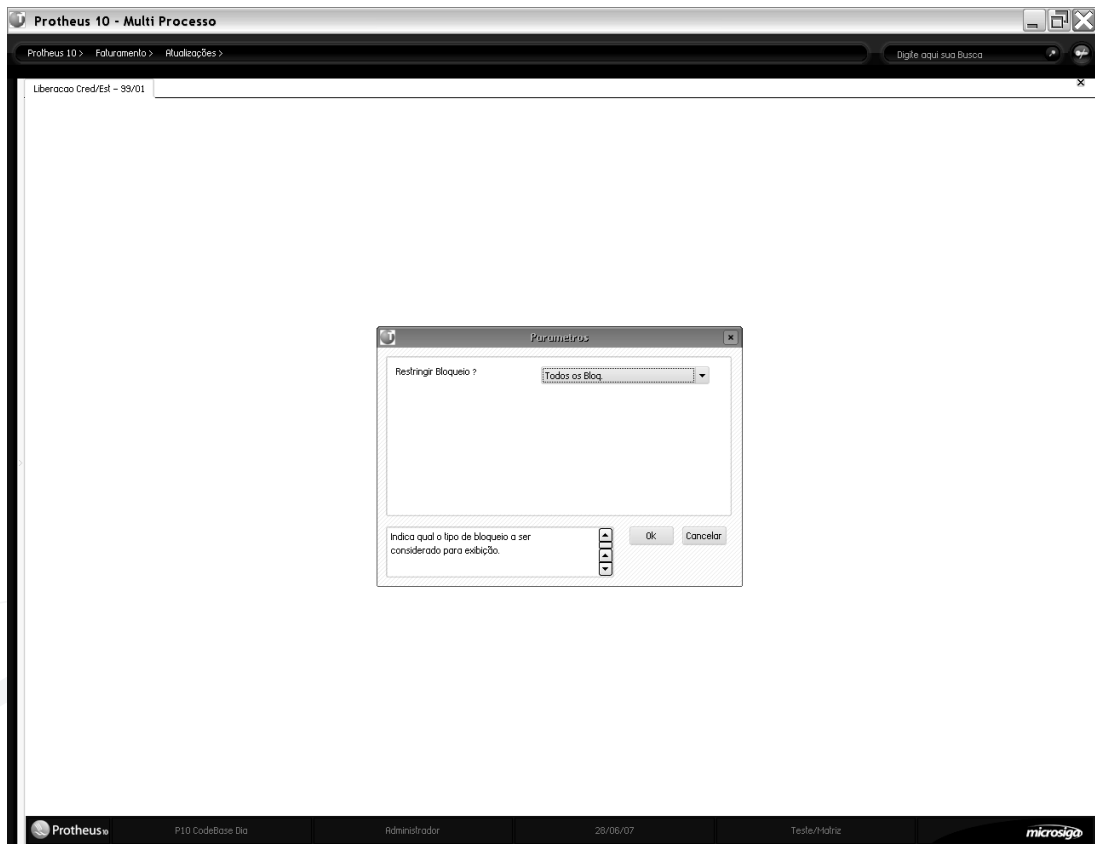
Protheus 10 - Multi Processo

Protheus 10 > Faturamento > Atualizações >

Digite aqui sua Busca

Liberacao Cred/Est – 99/01

Parametros

Restringir Bloqueio ?

Todos os Bloq.

Indica qual o tipo de bloqueio a ser considerado para exibição.

Ok

Cancelar

Protheus10

P10 CodeBase Dia

Administrador

28/06/07

Teste/Matriz

microsiga